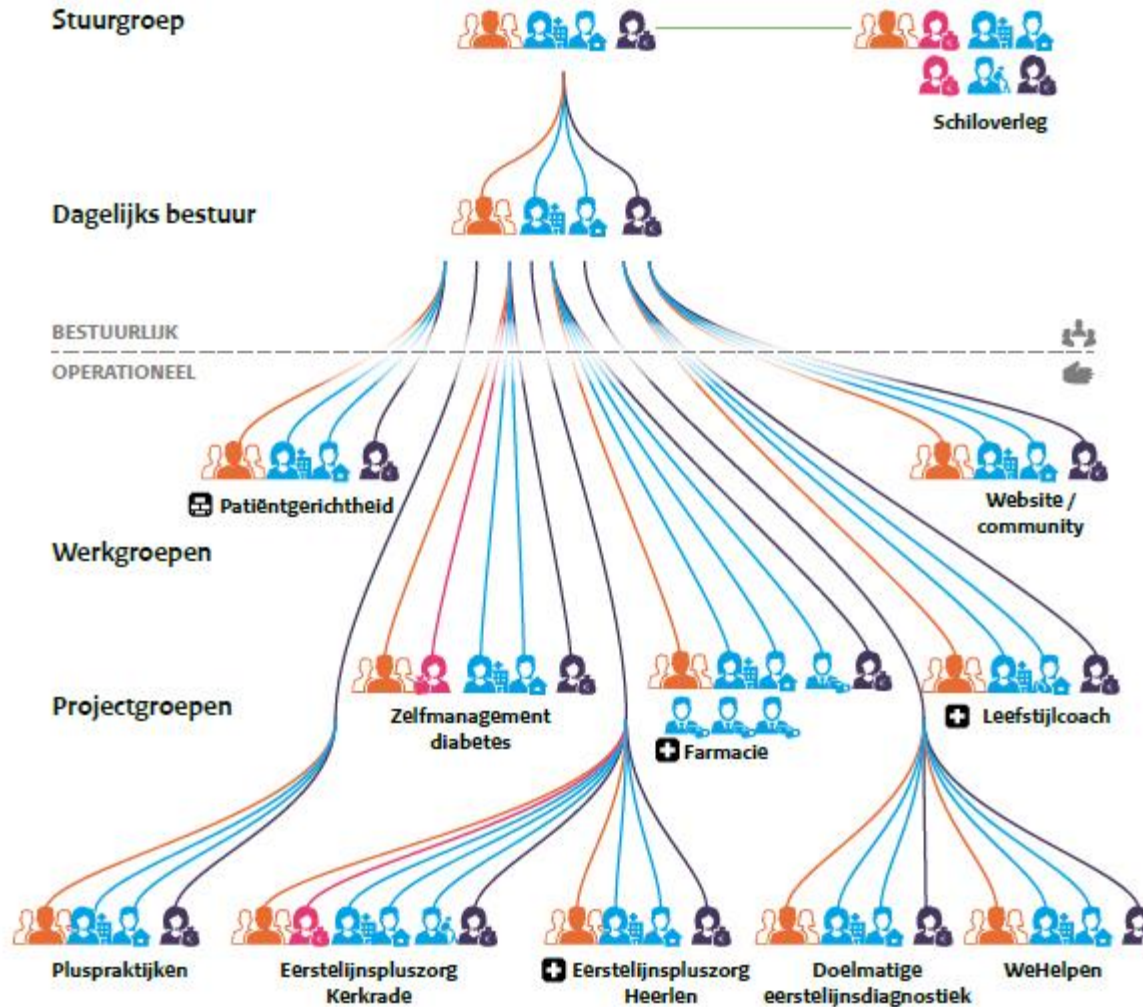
Stuurgroep

Schiloverleg

Dagelijks bestuur

BESTUURLIJK

OPERATIONEEL

Patiëntgerichtheid

Website / community

Werkgroepen

Projectgroepen

Zelfmanagement diabetes

Farmacie

Leefstijlcoach

Pluspraktijken

Eerstelijnspluszorg Kerkrade

Eerstelijnspluszorg Heerlen

Doelmatige eerstelijnsdiagnostiek

WeHelpen